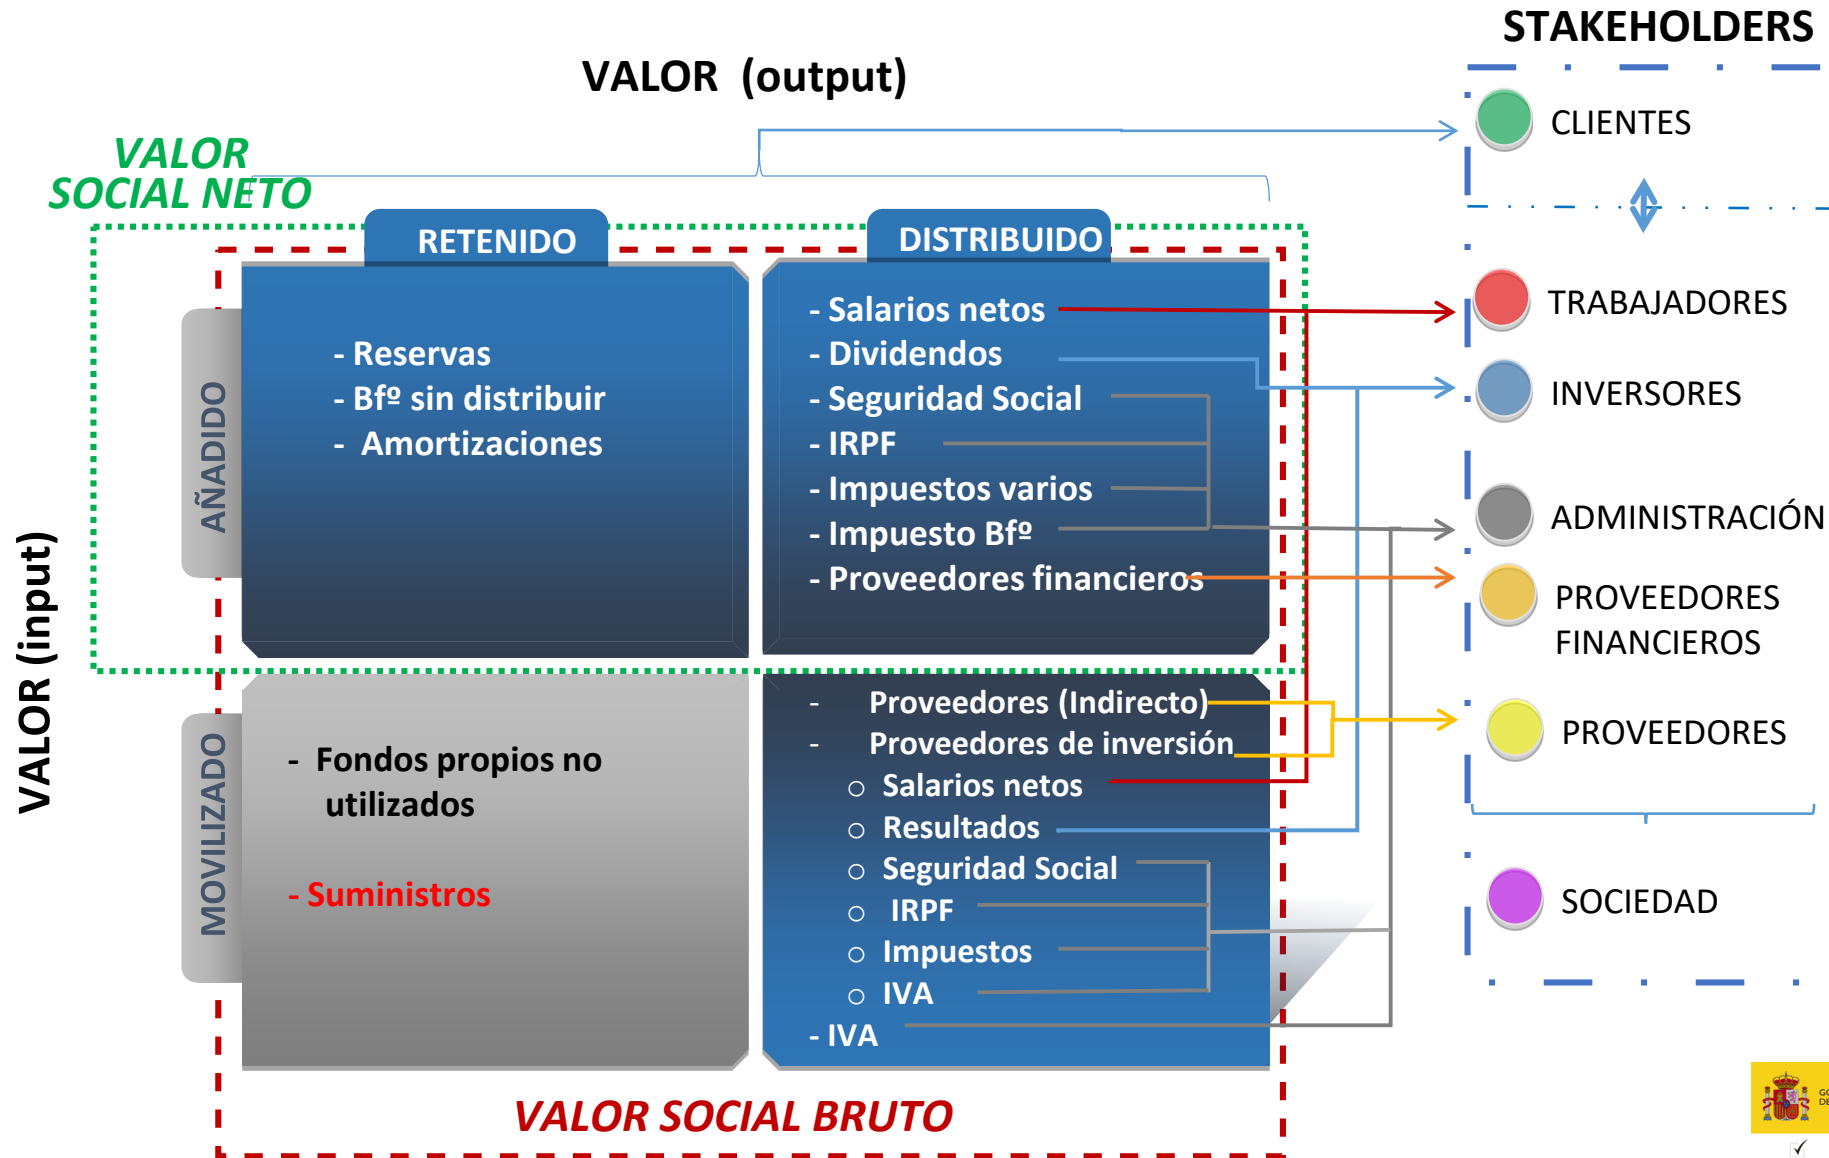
STAKEHOLDERS

VALOR (output)

VALOR SOCIAL NETO

RETENIDO

DISTRIBUIDO

AÑADIDO

- Reservas
- Bfº sin distribuir
- Amortizaciones

- Salarios netos
- Dividendos
- Seguridad Social
- IRPF
- Impuestos varios
- Impuesto Bfº
- Proveedores financieros

VALOR (input)

MOVILIZADO

- Fondos propios no utilizados

- Suministros

- Proveedores (Indirecto)
- Proveedores de inversión
○ Salarios netos
○ Resultados
○ Seguridad Social
○ IRPF
○ Impuestos
○ IVA
- IVA

VALOR SOCIAL BRUTO

CLIENTES

TRABAJADORES

INVERSORES

ADMINISTRACIÓN

PROVEEDORES FINANCIEROS

PROVEEDORES

SOCIEDAD